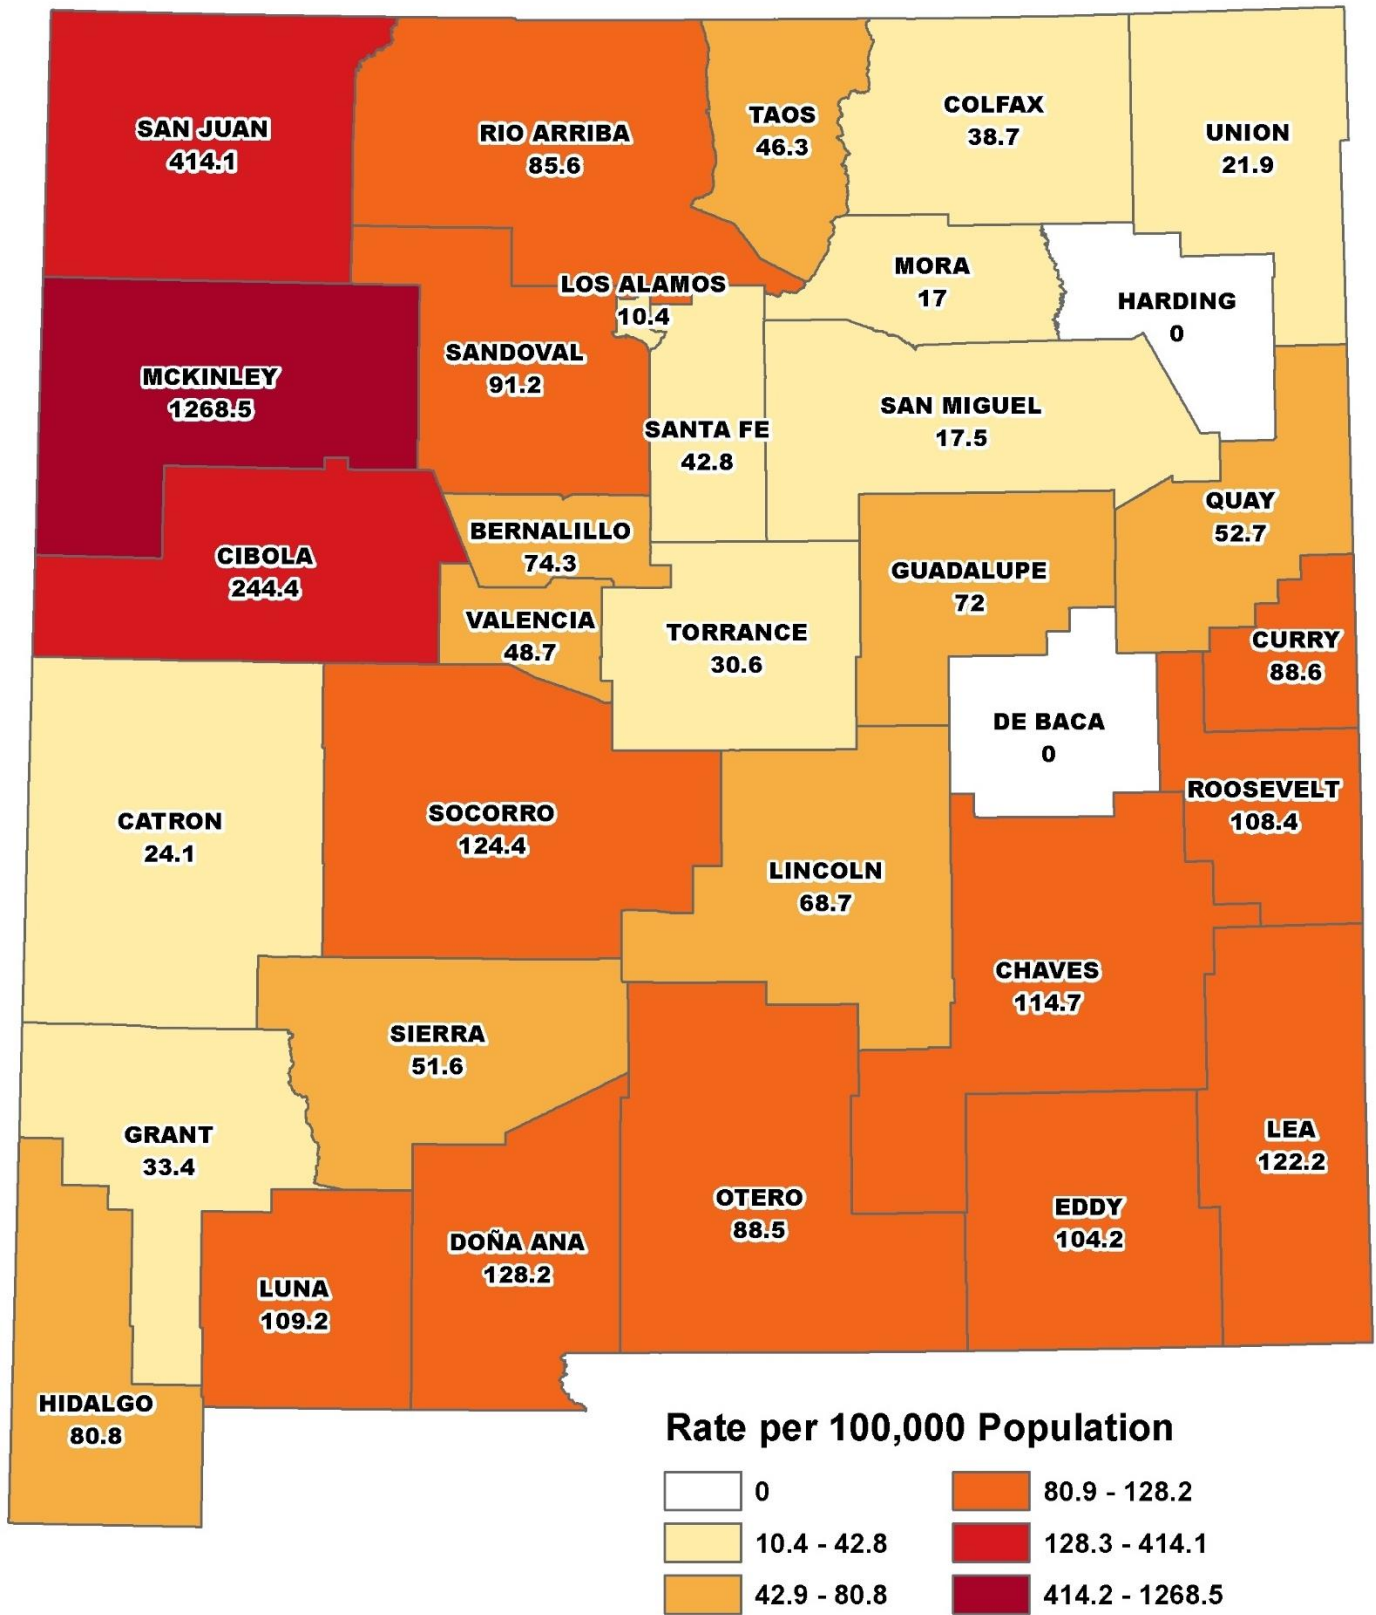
SAN JUAN
414.1

RIO ARRIBA
85.6

TAOS
46.3

COLFAX
38.7

UNION
21.9

MORA
17

LOS ALAMOS
10.4

HARDING
0

MCKINLEY
1268.5

SANDOVAL
91.2

SANTA FE
42.8

SAN MIGUEL
17.5

QUAY
52.7

BERNALILLO
74.3

CIBOLA
244.4

GUADALUPE
72

VALENCIA
48.7

TORRANCE
30.6

CURRY
88.6

DE BACA
0

ROOSEVELT
108.4

CATRON
24.1

SOCORRO
124.4

LINCOLN
68.7

CHAVES
114.7

SIERRA
51.6

GRANT
33.4

LEA
122.2

OTERO
88.5

EDDY
104.2

DOÑA ANA
128.2

LUNA
109.2

HIDALGO
80.8

Rate per 100,000 Population

0
10.4 - 42.8
42.9 - 80.8
80.9 - 128.2
128.3 - 414.1
414.2 - 1268.5